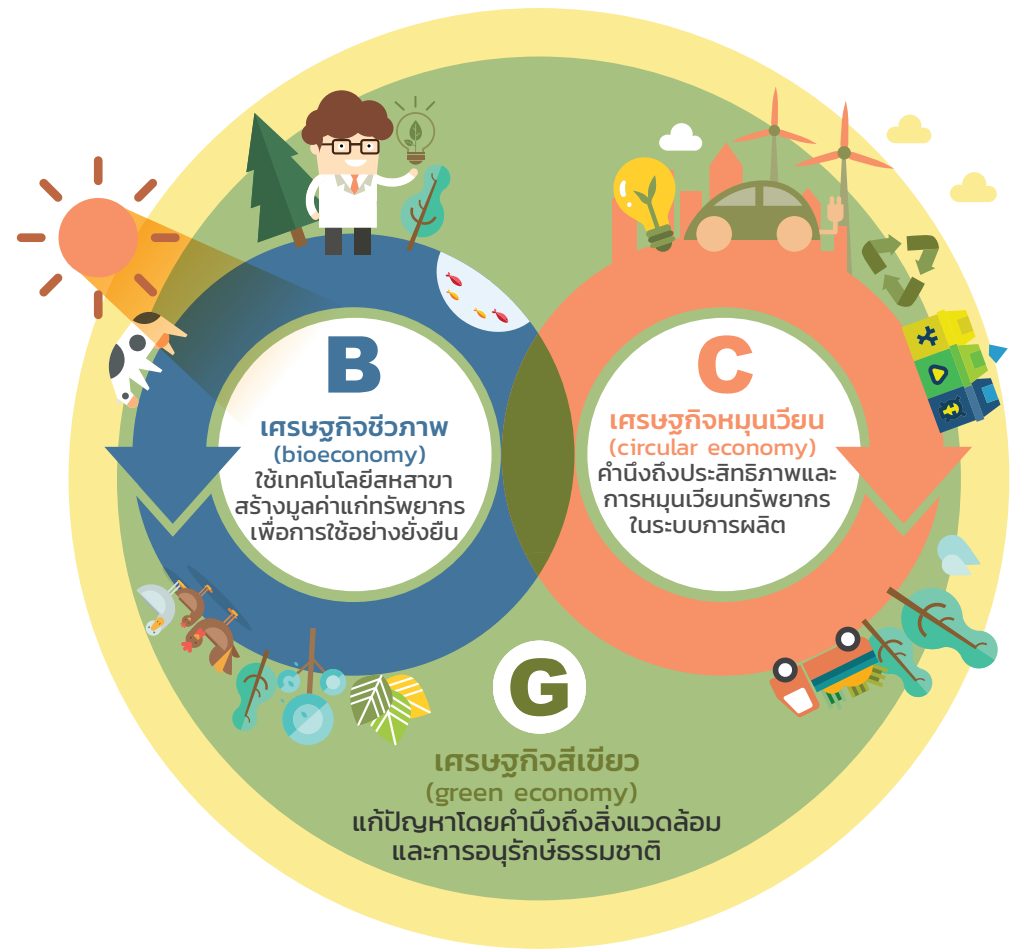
B
เศรษฐกิจชีวภาพ
(bioeconomy)
ใช้เทคโนโลยีสหสาขา
สร้างมูลค่าแก่ทรัพยากร
เพื่อการใช้อย่างยั่งยืน

C
เศรษฐกิจหมุนเวียน
(circular economy)
คำนึงถึงประสิทธิภาพและ
การหมุนเวียนทรัพยากร
ในระบบการผลิต

G
เศรษฐกิจสีเขียว
(green economy)
แก้ปัญหาโดยคำนึงถึงสิ่งแวดล้อม
และการอนุรักษ์ธรรมชาติ